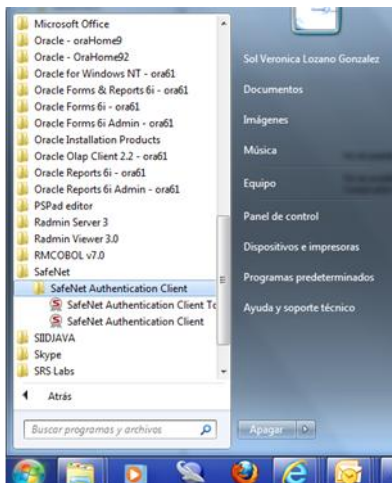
Microsoft Office
Oracle - oraHome9
Oracle - OraHome92
Oracle for Windows NT - ora61
Oracle Forms & Reports 6i - ora61
Oracle Forms 6i - ora61
Oracle Forms 6i Admin - ora61
Oracle Installation Products
Oracle Olap Client 2.2 - ora61
Oracle Reports 6i - ora61
Oracle Reports 6i Admin - ora61
PSPad editor
Radmin Server 3
Radmin Viewer 3.0
RMCOBOL v7.0
SafeNet
SafeNet Authentication Client
SafeNet Authentication Client To
SafeNet Authentication Client
SIIDJAVA
Skype
SRS Labs
Atrás
Buscar programas y archivos

Sol Veronica Lozano Gonzalez
Documentos
Imágenes
Música
Equipo
Panel de control
Dispositivos e impresoras
Programas predeterminados
Ayuda y soporte técnico
Apagar